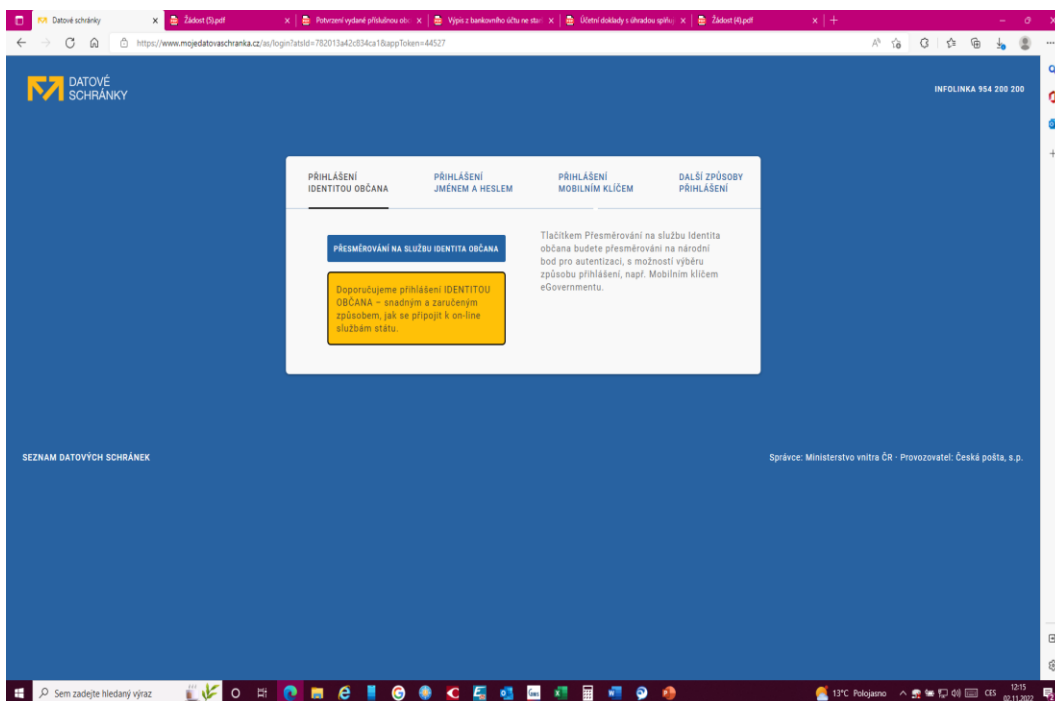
Datové schránky | Žádost (5).pdf | Potvrzení vydané příslušnou obc | Výpis z bankovního účtu ne star | Účetní doklady s úhradou spl | Žádost (4).pdf

https://www.mojedatovaschranka.cz/as/login?atsId=782013a42c834ca1&appToken=44527

DATOVÉ SCHRÁNKY

INFOLINKA 954 200 200

PŘIHLÁŠENÍ IDENTITOU OBČANA

PŘIHLÁŠENÍ JMÉNEM A HESLEM

PŘIHLÁŠENÍ MOBILNÍM KLÍČEM

DALŠÍ ZPŮSOBY PŘIHLÁŠENÍ

PŘESMĚROVÁNÍ NA SLUŽBU IDENTITA OBČANA

Doporučujeme přihlášení IDENTITOU OBČANA – snadným a zaručeným způsobem, jak se připojit k on-line službám státu.

Tlačítkem Přesměrování na službu Identita občana budete přesměrováni na národní bod pro autentizaci, s možností výběru způsobu přihlášení, např. Mobilním klíčem eGovernmentu.

SEZNAM DATOVÝCH SCHRÁNEK

Správce: Ministerstvo vnitra ČR · Provozovatel: Česká pošta, s.p.

Sem zadejte hledaný výraz

13°C Polojasno

CES

12:15
02.11.2022